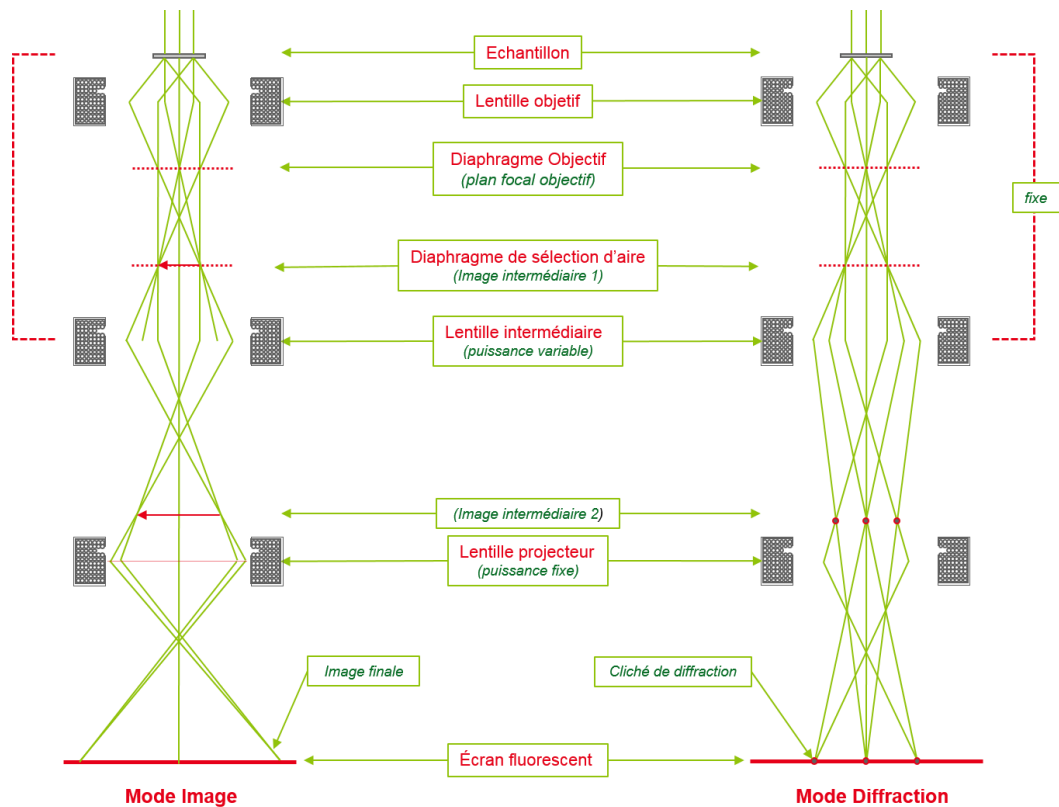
Echantillon

Lentille objetif

Diaphragme Objectif
(plan focal objectif)

fixe

Diaphragme de sélection d'aire
(Image intermédiaire 1)

Lentille intermédiaire
(puissance variable)

(Image intermédiaire 2)

Lentille projecteur
(puissance fixe)

Image finale

Cliché de diffraction

Écran fluorescent

Mode Image

Mode Diffraction